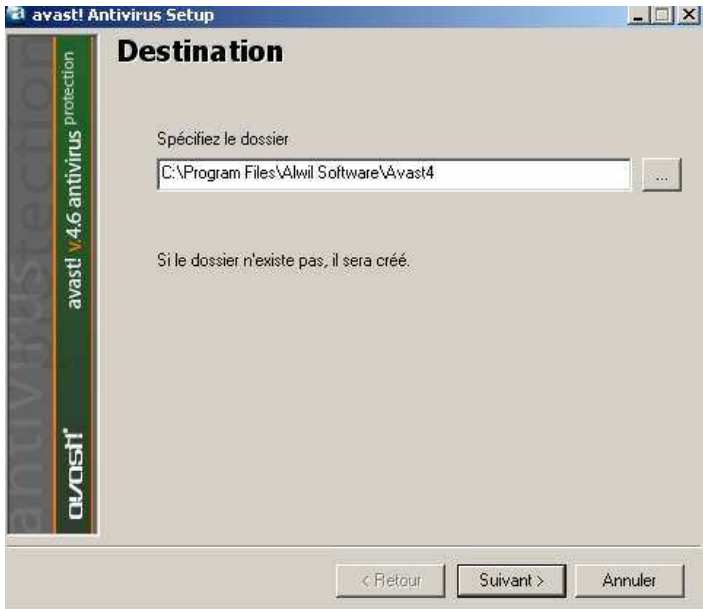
avast! Antivirus Setup

avast! v.4.6 antivirus protection

antivirus protection

avast!

Destination

Spécifiez le dossier

C:\Program Files\Alwil Software\Avast4

...

Si le dossier n'existe pas, il sera créé.

< Retour

Suivant >

Annuler